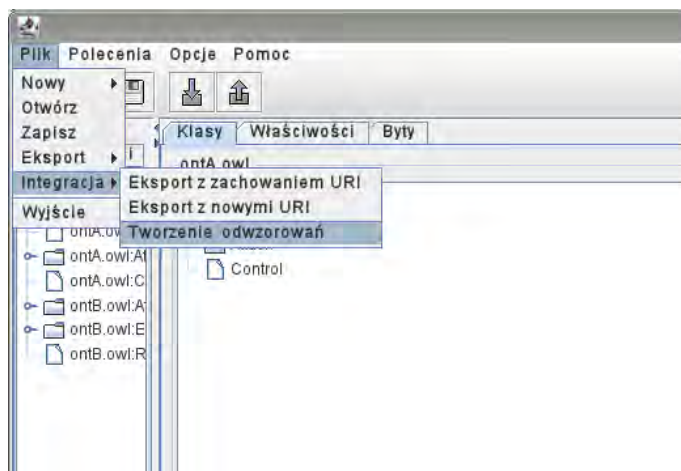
Plik Polecenia Opcje Pomoc

Nowy
Otwórz
Zapisz
Eksport
Integracja
Wyjście

Eksport z zachowaniem URI
Eksport z nowymi URI
Tworzenie odwzorowań

Klasy Właściwości Byty

ontA.owl

ontA.ow
ontA.owl:A
ontA.owl:C
ontB.owl:A
ontB.owl:E
ontB.owl:R

Control